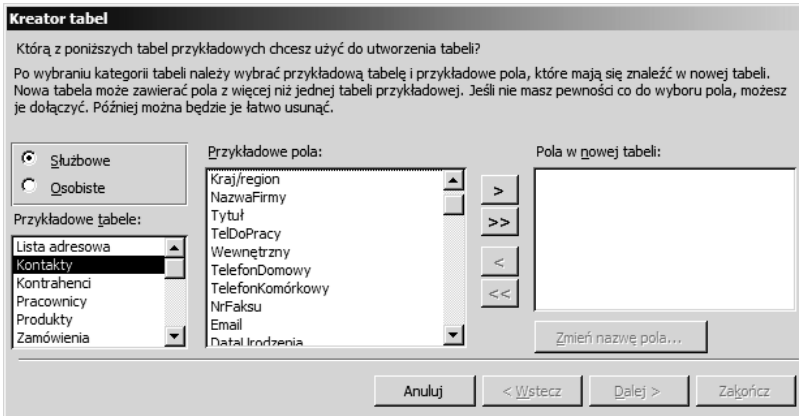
Kreator tabel

Którą z poniższych tabel przykładowych chcesz użyć do utworzenia tabeli?

Po wybraniu kategorii tabeli należy wybrać przykładową tabelę i przykładowe pola, które mają się znaleźć w nowej tabeli. Nowa tabela może zawierać pola z więcej niż jednej tabeli przykładowej. Jeśli nie masz pewności co do wyboru pola, możesz je dołączyć. Później można będzie je łatwo usunąć.

Służbowe
Osobiste

Przykładowe tabele:
Lista adresowa
Kontakty
Kontrahenci
Pracownicy
Produkty
Zamówienia

Przykładowe pola:
Kraj/region
NazwaFirmy
Tytuł
TelDoPracy
Wewnętrzny
TelefonDomowy
TelefonKomórkowy
NrFaksu
Email
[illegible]

>
>>
<
<<

Pola w nowej tabeli:

Zmień nazwę pola...

Anuluj
< Wstecz
Dalej >
Zakończ